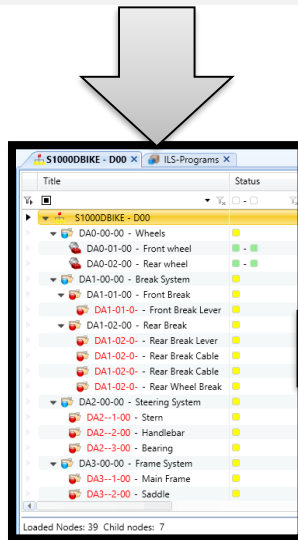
S1000DBIKE - D00 ×
ILS-Programs ×

Title
Status

S1000DBIKE - D00
DA0-00-00 - Wheels
DA0-01-00 - Front wheel
DA0-02-00 - Rear wheel
DA1-00-00 - Break System
DA1-01-00 - Front Break
DA1-01-0- - Front Break Lever
DA1-02-00 - Rear Break
DA1-02-0- - Rear Break Lever
DA1-02-0- - Rear Break Cable
DA1-02-0- - Rear Break Cable
DA1-02-0- - Rear Wheel Break
DA2-00-00 - Steering System
DA2--1-00 - Stern
DA2--2-00 - Handlebar
DA2--3-00 - Bearing
DA3-00-00 - Frame System
DA3--1-00 - Main Frame
DA3--2-00 - Saddle

Loaded Nodes: 39 Child nodes: 7